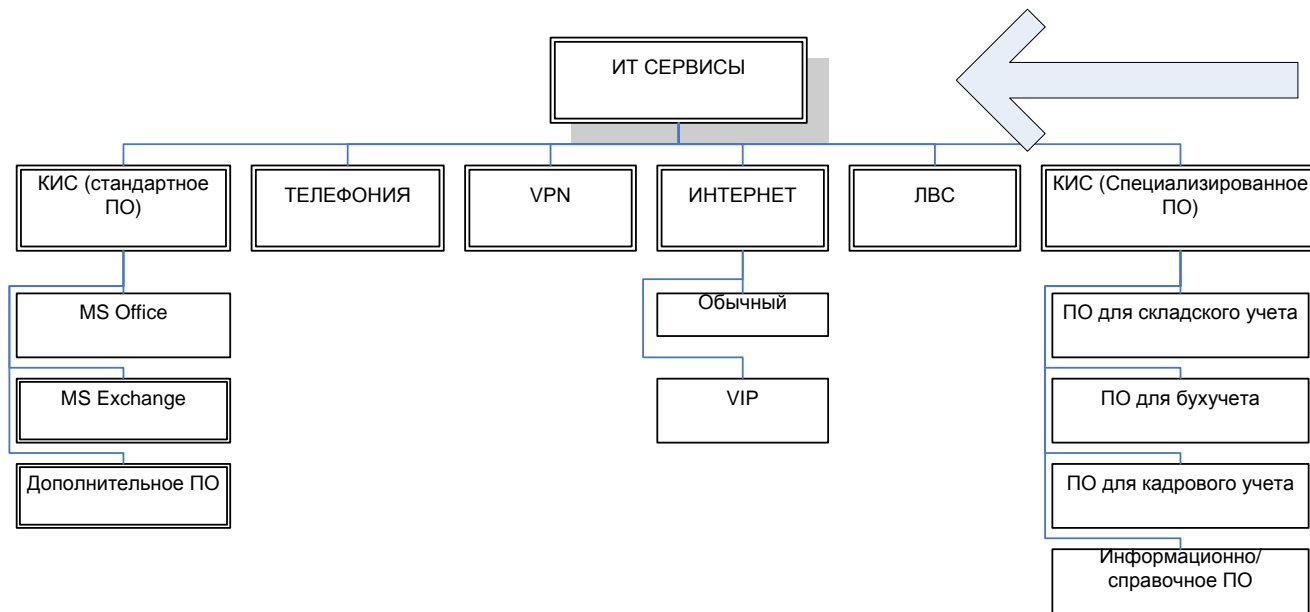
ИТ СЕРВИСЫ

КИС (стандартное ПО)

ТЕЛЕФОНИЯ

VPN

ИНТЕРНЕТ

ЛВС

КИС (Специализированное ПО)

MS Office

MS Exchange

Дополнительное ПО

Обычный

VIP

ПО для складского учета

ПО для бухучета

ПО для кадрового учета

Информационно/ справочное ПО